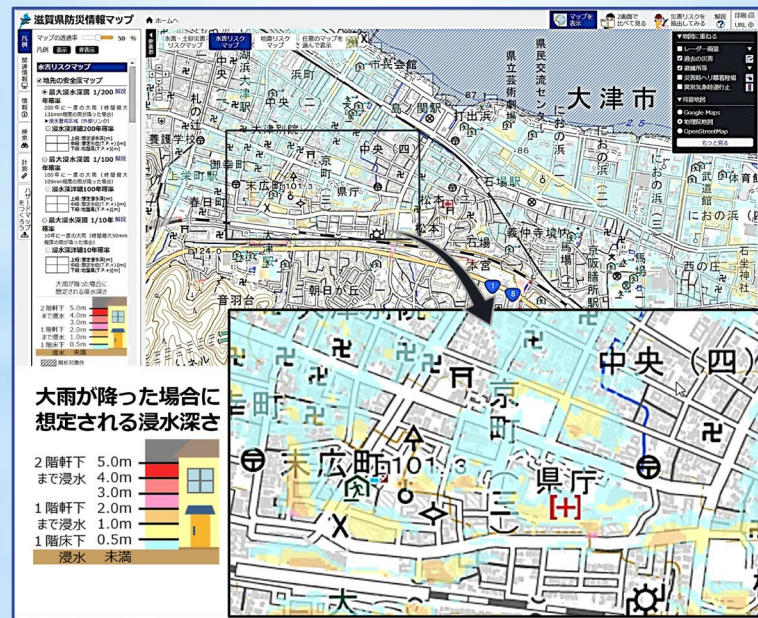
滋賀県防災情報マップ

ホームへ

マップを表示

2画面で比べて見る

災害リスクを抽出してみる

印刷

URL

凡例

マップの透過率 50 %

凡例 表示 非表示

関連情報

情報

検索

計画

ハザードマップをつくろう

水害リスクマップ

地先の安全度マップ

最大浸水深図 1/200 解説

年確率

200年に一度の大雨

浸水深詳細200年確率

最大浸水深図 1/100 解説

年確率

100年に一度の大雨

浸水深詳細100年確率

最大浸水深図 1/10年 解説

年確率

10年に一度の大雨

浸水深詳細10年確率

大雨が降った場合に想定される浸水深さ

2階軒下 5.0m

まで浸水 4.0m

3.0m

1階軒下 2.0m

まで浸水 1.0m

1階床下 0.5m

浸水 未満

解析対象外

水害・土砂災害リスクマップ

水害リスクマップ

地震リスクマップ

任意の箇所を選んで表示

地図に重ねる

レーダー画像

過去の災害

避難所等

災害時ヘリ離着陸場

異常気象時通行止

背景地図

Google Maps

地理院地図

OpenStreetMap

もっと見る

大津市

湖岸

浜町

長等

中央(二)

中央(四)

打出浜

県民交流センター

県立芸術劇場

におの浜(一)

におの浜(二)

におの浜

養護学校

大津別院

京町

御幸町

上栄町

末広町

101.3

県庁

春日町

松本

石場

石場駅

義仲寺境内

京阪膳所

膳所

馬場

武道館

体育館

西の庄

石坐神社

124.0

茶臼山

朝日が丘

音羽台

大雨が降った場合に想定される浸水深さ

2階軒下 5.0m

まで浸水 4.0m

3.0m

1階軒下 2.0m

まで浸水 1.0m

1階床下 0.5m

浸水 未満

大津別院

京町

中央(四)

末広町

101.3

県庁

大